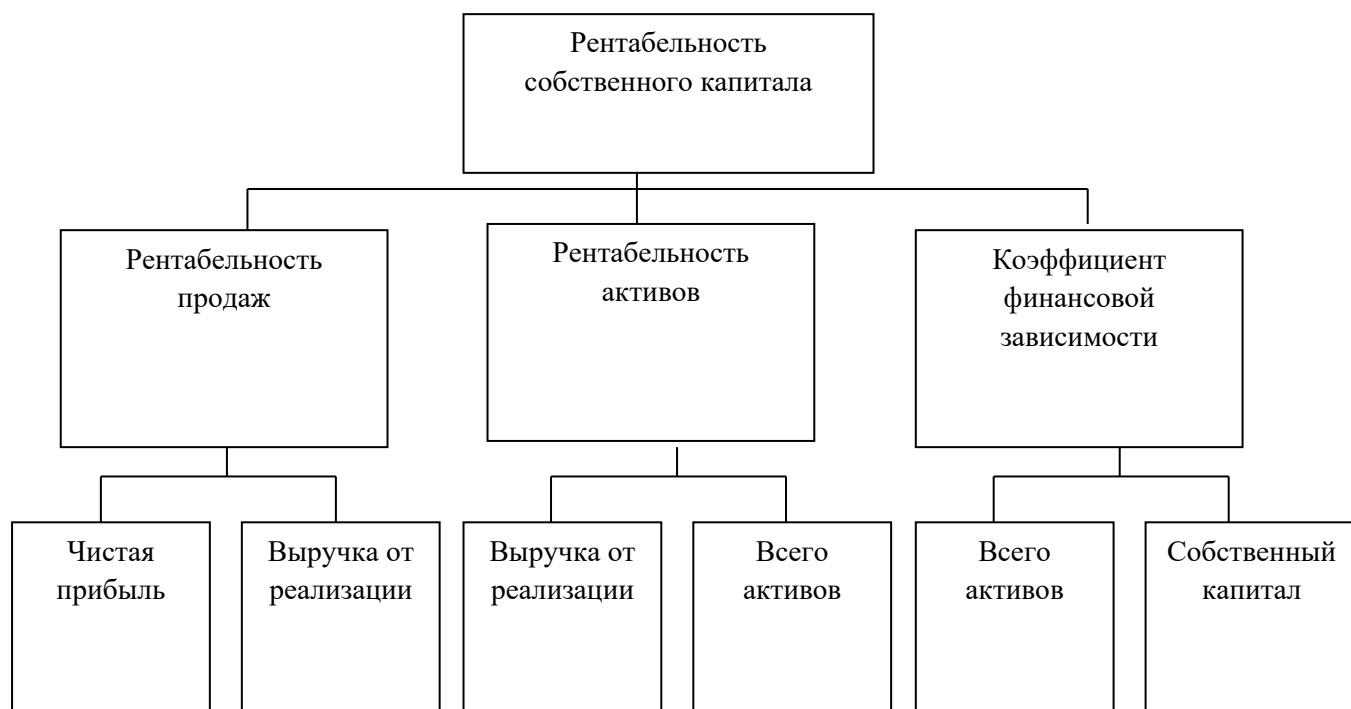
Рентабельность собственного капитала

Рентабельность продаж

Рентабельность активов

Коэффициент финансовой зависимости

Чистая прибыль

Выручка от реализации

Выручка от реализации

Всего активов

Всего активов

Собственный капитал